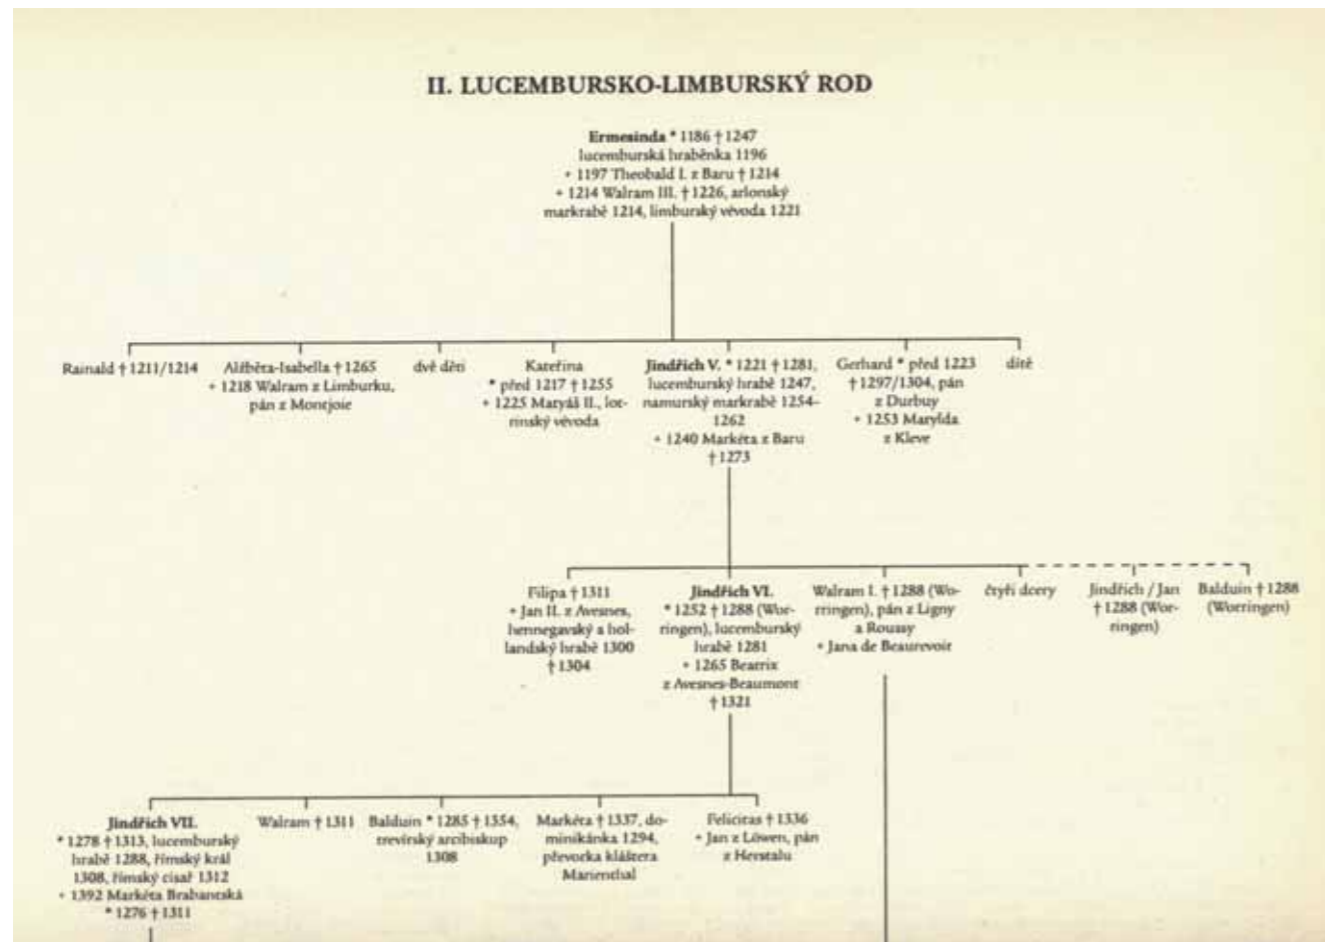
II. LUCEMBURSKO-LIMBURSKÝ ROD

Ermesinda * 1186 † 1247
lucemburská hraběnka 1196
∞ 1197 Theobald I. z Baru † 1214
∞ 1214 Walram III. † 1226, arlonský markrabě 1214, limburský vévoda 1221

Rainald † 1211/1214

Alžběta-Isabella † 1265
∞ 1218 Walram z Limburku, pán z Montjoie

dvě děti

Kateřina
* před 1217 † 1255
∞ 1225 Matyáš II., lotrinský vévoda

Jindřich V. * 1221 † 1281, lucemburský hrabě 1247, namurský markrabě 1254–1262
∞ 1240 Markéta z Baru † 1273

Gerhard * před 1223 † 1297/1304, pán z Durbuy
∞ 1253 Matylda z Kleve

dítě

Filipa † 1311
∞ Jan II. z Avesnes, hennegavský a holandský hrabě 1300 † 1304

Jindřich VI.
* 1252 † 1288 (Worringen), lucemburský hrabě 1281
∞ 1265 Beatrix z Avesnes-Beaumont † 1321

Walram I. † 1288 (Worringen), pán z Ligny a Roussy
∞ Jana de Beaurevoir

čtyři dcery

Jindřich / Jan † 1288 (Worringen)

Balduin † 1288 (Worringen)

Jindřich VII.
* 1278 † 1313, lucemburský hrabě 1288, římský král 1308, římský císař 1312
∞ 1392 Markéta Brabantská * 1276 † 1311

Walram † 1311

Balduin * 1285 † 1354, trevírský arcibiskup 1308

Markéta † 1337, dominikánka 1294, převorka kláštera Marienthal

Felicitas † 1336
∞ Jan z Löwen, pán z Herstalu